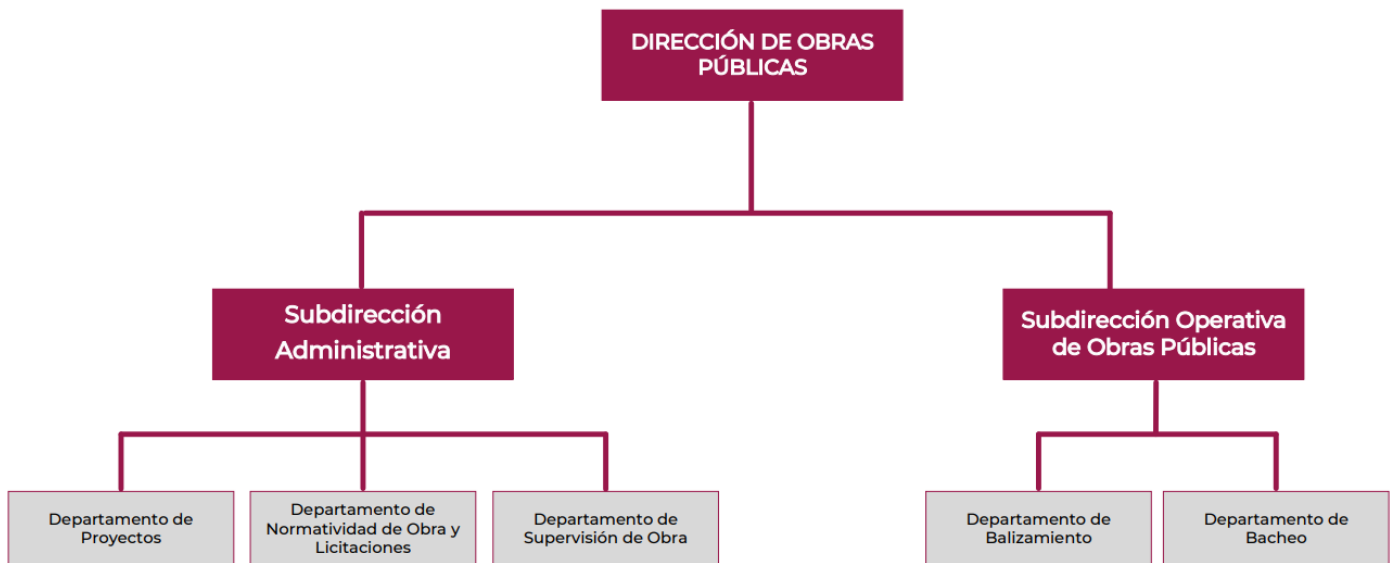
DIRECCIÓN DE OBRAS PÚBLICAS

Subdirección Administrativa

Subdirección Operativa de Obras Públicas

Departamento de Proyectos

Departamento de Normatividad de Obra y Licitaciones

Departamento de Supervisión de Obra

Departamento de Balizamiento

Departamento de Bacheo